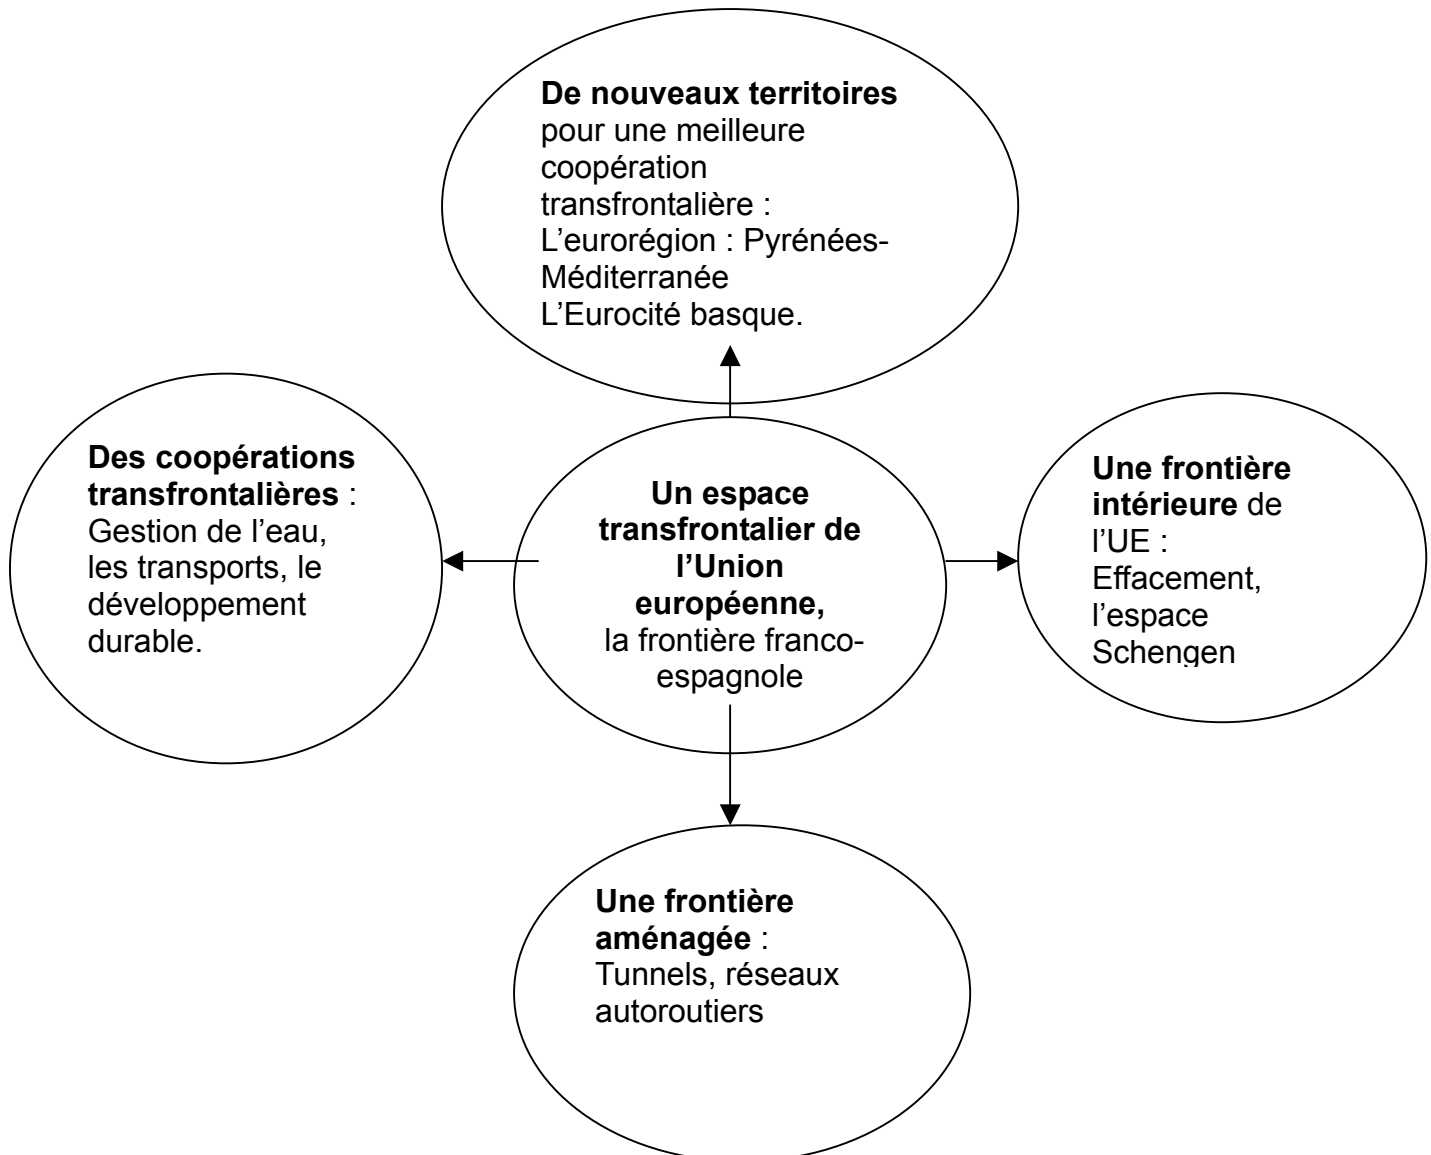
De nouveaux territoires pour une meilleure coopération transfrontalière :
L'eurorégion : Pyrénées-Méditerranée
L'Eurocité basque.

Des coopérations transfrontalières : Gestion de l'eau, les transports, le développement durable.

Un espace transfrontalier de l'Union européenne, la frontière franco-espagnole

Une frontière intérieure de l'UE : Effacement, l'espace Schengen

Une frontière aménagée : Tunnels, réseaux autoroutiers